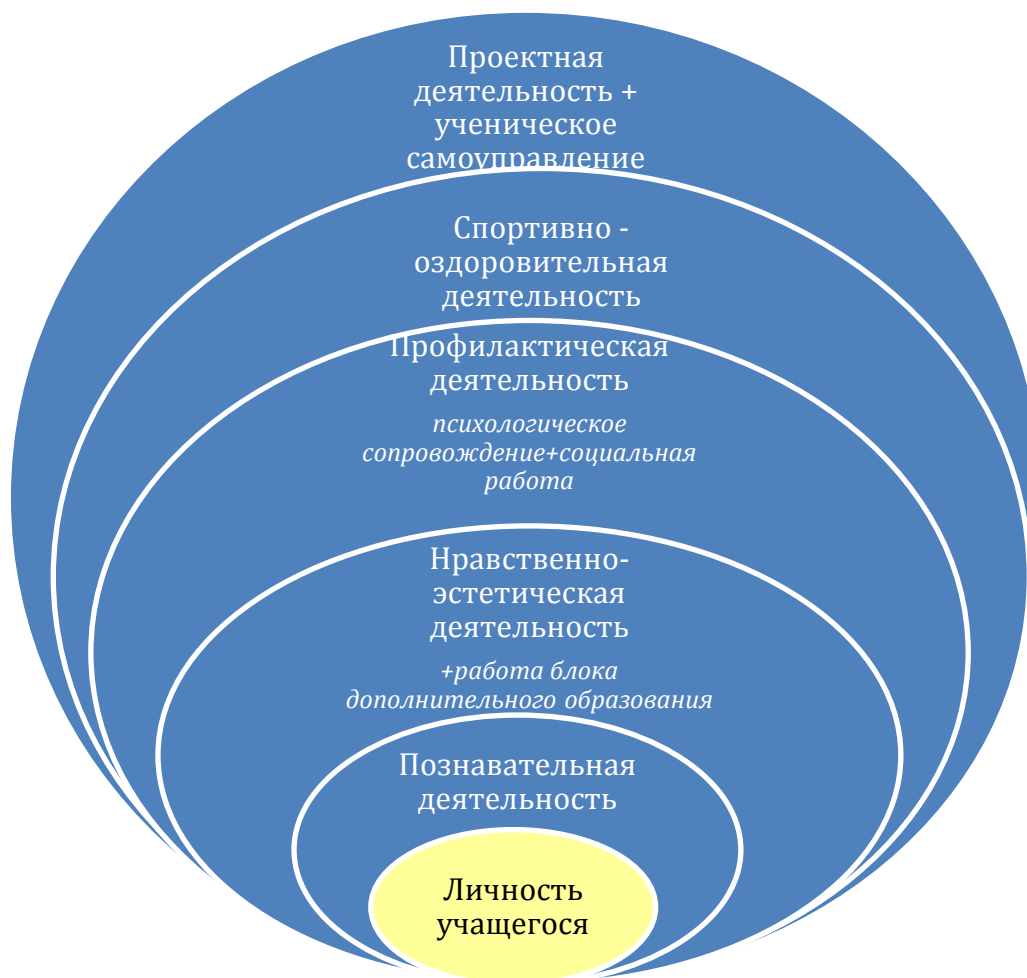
Проектная деятельность + ученическое самоуправление

Спортивно - оздоровительная деятельность

Профилактическая деятельность

психологическое сопровождение+социальная работа

Нравственно-эстетическая деятельность

+работа блока дополнительного образования

Познавательная деятельность

Личность учащегося